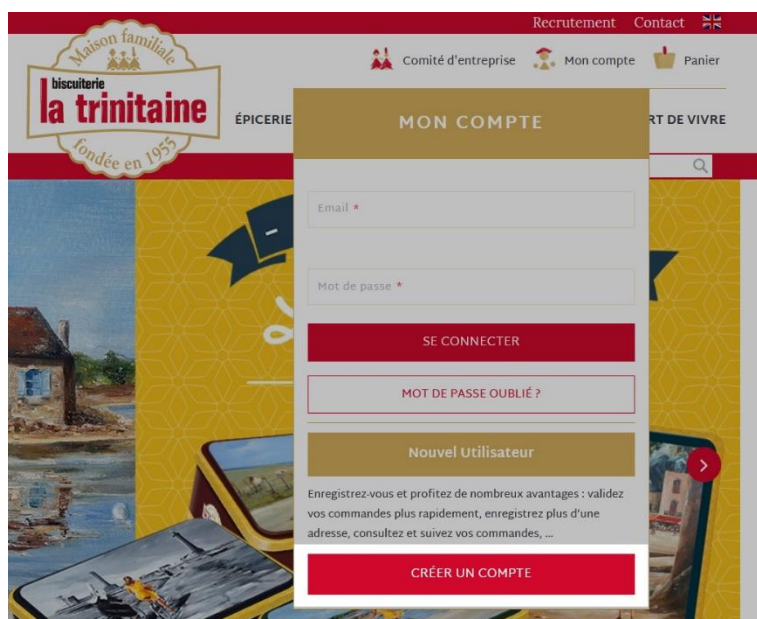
Recrutement Contact

Maison familiale
biscuiterie
la trinitaine
fondée en 1955

Comité d'entreprise Mon compte Panier

ÉPICERIE

RT DE VIVRE

MON COMPTE

Email *

Mot de passe *

SE CONNECTER

MOT DE PASSE OUBLIÉ ?

Nouvel Utilisateur

Enregistrez-vous et profitez de nombreux avantages : validez vos commandes plus rapidement, enregistrez plus d'une adresse, consultez et suivez vos commandes, ...

CRÉER UN COMPTE